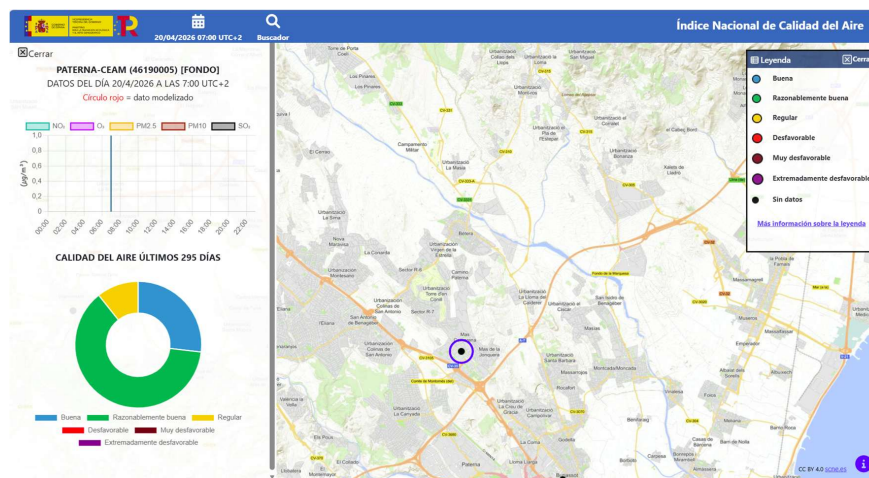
20/04/2026 07:00 UTC+2

Buscador

Índice Nacional de Calidad del Aire

☒Cerrar

PATERNA-CEAM (46190005) [FONDO]

DATOS DEL DÍA 20/4/2026 A LAS 7:00 UTC+2

Círculo rojo = dato modelizado

$NO_2$ $O_3$ PM2.5 PM10 $SO_2$

($\mu g/m^3$)

1,0
0,8
0,6
0,4
0,2
0

00:00 02:00 04:00 06:00 08:00 10:00 12:00 14:00 16:00 18:00 20:00 22:00

CALIDAD DEL AIRE ÚLTIMOS 295 DÍAS

Buena Razonablemente buena Regular Desfavorable Muy desfavorable Extremadamente desfavorable

Leyenda

Cerrar

Buena

Razonablemente buena

Regular

Desfavorable

Muy desfavorable

Extremadamente desfavorable

Sin datos

Más información sobre la leyenda

CC BY 4.0 scne.es